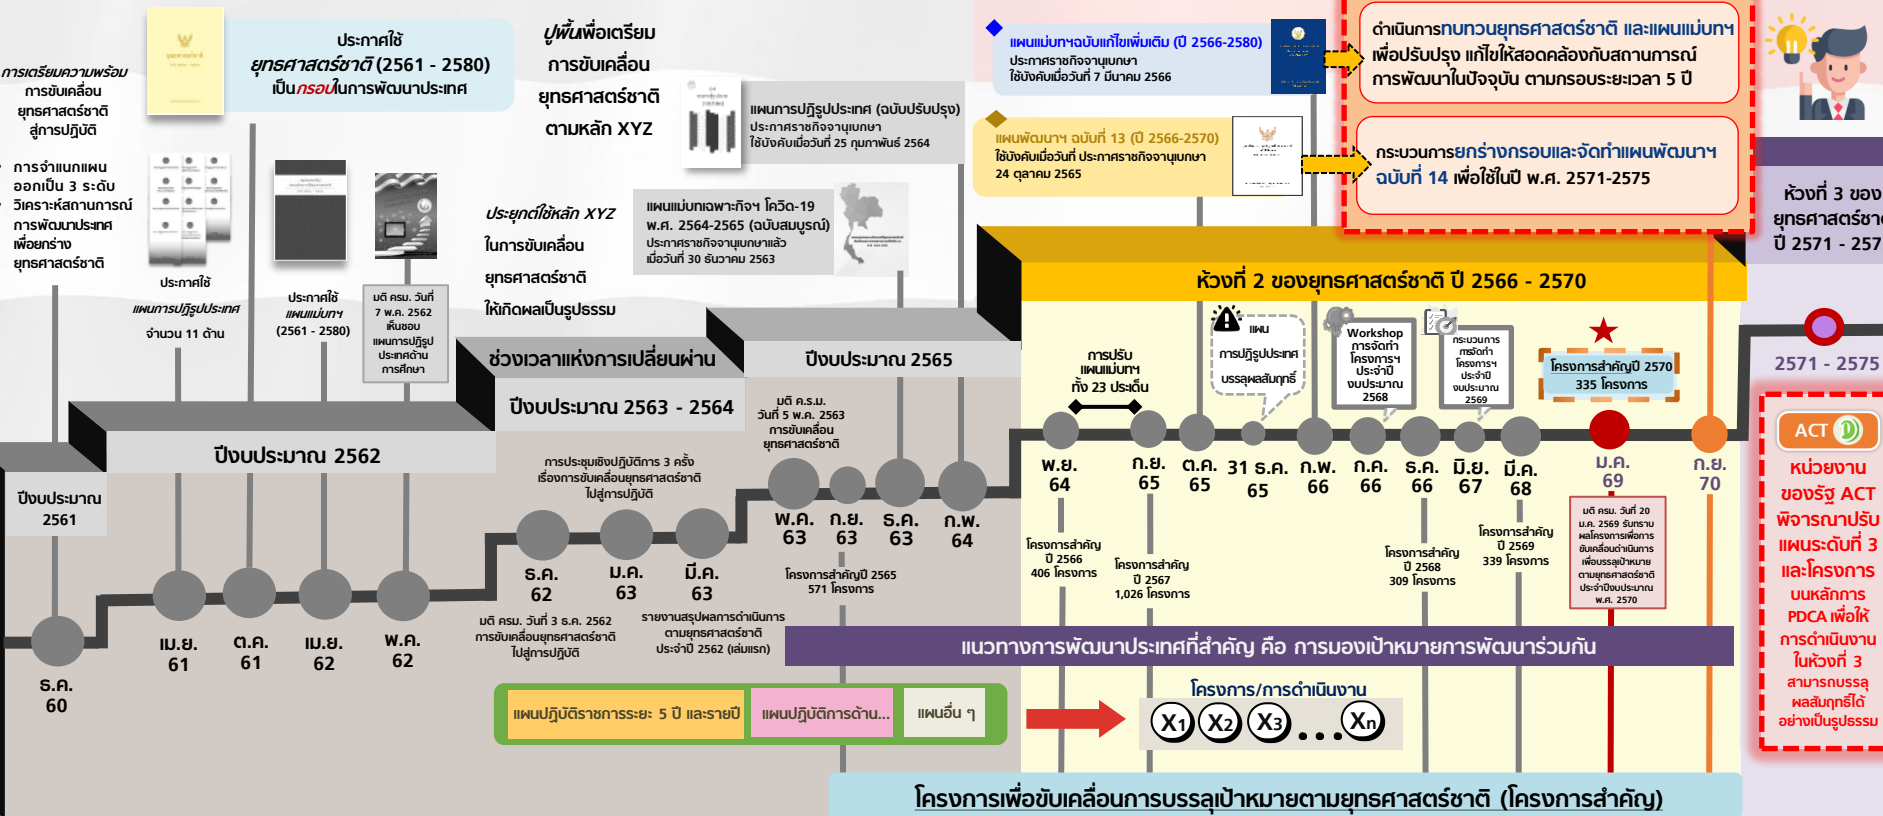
การเตรียมความพร้อม การขับเคลื่อน ยุทธศาสตร์ชาติ สู่การปฏิบัติ

- การจำแนกแผน ออกเป็น 3 ระดับ
- วิเคราะห์สถานการณ์ การพัฒนาประเทศ เพื่อยกร่าง ยุทธศาสตร์ชาติ

ประกาศใช้ ยุทธศาสตร์ชาติ (2561 - 2580) เป็นกรอบในการพัฒนาประเทศ

ปูพื้นเพื่อเตรียม การขับเคลื่อน ยุทธศาสตร์ชาติ ตามหลัก XYZ

ประกาศใช้ แผนการปฏิรูปประเทศ จำนวน 11 ด้าน

ประกาศใช้ แผนแม่บทฯ (2561 - 2580)

มติ ครม. วันที่ 7 พ.ค. 2562 เห็นชอบ แผนการปฏิรูปประเทศด้านการศึกษา

ประยุกต์ใช้หลัก XYZ ในการขับเคลื่อน ยุทธศาสตร์ชาติ ให้เกิดผลเป็นรูปธรรม

แผนการปฏิรูปประเทศ (ฉบับปรับปรุง) ประกาศราชกิจจานุเบกษา ใช้บังคับเมื่อวันที่ 25 กุมภาพันธ์ 2564

แผนแม่บทเฉพาะกิจฯ โควิด-19 พ.ศ. 2564-2565 (ฉบับสมบูรณ์) ประกาศราชกิจจานุเบกษาแล้ว เมื่อวันที่ 30 ธันวาคม 2563

แผนแม่บทฯฉบับแก้ไขเพิ่มเติม (ปี 2566-2580) ประกาศราชกิจจานุเบกษา ใช้บังคับเมื่อวันที่ 7 มีนาคม 2566

แผนพัฒนาฯ ฉบับที่ 13 (ปี 2566-2570) ใช้บังคับเมื่อวันที่ ประกาศราชกิจจานุเบกษา 24 ตุลาคม 2565

ดำเนินการทบทวนยุทธศาสตร์ชาติ และแผนแม่บทฯ เพื่อปรับปรุง แก้ไขให้สอดคล้องกับสถานการณ์ การพัฒนาในปัจจุบัน ตามกรอบระยะเวลา 5 ปี

กระบวนการยกร่างกรอบและจัดทำแผนพัฒนาฯ ฉบับที่ 14 เพื่อใช้ในปี พ.ศ. 2571-2575

ห้วงที่ 3 ของ ยุทธศาสตร์ชาติ ปี 2571 - 257

ห้วงที่ 2 ของยุทธศาสตร์ชาติ ปี 2566 - 2570

ช่วงเวลาแห่งการเปลี่ยนผ่าน

ปีงบประมาณ 2565

ปีงบประมาณ 2563 - 2564

ปีงบประมาณ 2562

ปีงบประมาณ 2561

การปรับแผนแม่บทฯ ทั้ง 23 ประเด็น

แผนการปฏิรูปประเทศ บรรลุผลสัมฤทธิ์

Workshop การจัดทำโครงการฯ ประจำปีงบประมาณ 2568

กระบวนการการจัดทำโครงการฯ ประจำปีงบประมาณ 2569

โครงการสำคัญปี 2570 335 โครงการ

2571 - 2575

มติ ค.ร.ม. วันที่ 5 พ.ค. 2563 การขับเคลื่อนยุทธศาสตร์ชาติ

การประชุมเชิงปฏิบัติการ 3 ครั้ง เรื่องการขับเคลื่อนยุทธศาสตร์ชาติ ไปสู่การปฏิบัติ

ส.ค. 60

เม.ย. 61

ต.ค. 61

เม.ย. 62

พ.ค. 62

ธ.ค. 62

มี.ค. 63

มิ.ย. 63

พ.ค. 63

ก.ย. 63

ธ.ค. 63

ก.พ. 64

พ.ย. 64

ก.ย. 65

ต.ค. 65

31 ธ.ค. 65

ก.พ. 66

ก.ค. 66

ธ.ค. 66

มิ.ย. 67

มี.ค. 68

ม.ค. 69

ก.ย. 70

มติ ครม. วันที่ 3 ธ.ค. 2562 การขับเคลื่อนยุทธศาสตร์ชาติ ไปสู่การปฏิบัติ

รายงานสรุปผลการดำเนินการ ตามยุทธศาสตร์ชาติ ประจำปี 2562 (เล่มแรก)

โครงการสำคัญปี 2565 571 โครงการ

โครงการสำคัญ ปี 2566 406 โครงการ

โครงการสำคัญ ปี 2567 1,026 โครงการ

โครงการสำคัญ ปี 2568 309 โครงการ

โครงการสำคัญ ปี 2569 339 โครงการ

มติ ครม. วันที่ 20 ม.ค. 2569 รับทราบ ผลโครงการเพื่อการ ขับเคลื่อนดำเนินการ เพื่อบรรลุเป้าหมาย ตามยุทธศาสตร์ชาติ ประจำปีงบประมาณ พ.ศ. 2570

ACT

หน่วยงาน ของรัฐ ACT พิจารณาปรับ แผนระดับที่ 3 และโครงการ บนหลักการ PDCA เพื่อให้ การดำเนินงาน ในห้วงที่ 3 สามารถบรรลุ ผลสัมฤทธิ์ได้ อย่างเป็นรูปธรรม

แนวทางการพัฒนาประเทศที่สำคัญ คือ การมองเป้าหมายการพัฒนาร่วมกัน

แผนปฏิบัติราชการระยะ 5 ปี และรายปี | แผนปฏิบัติการด้าน... | แผนอื่น ๆ

โครงการ/การดำเนินงาน

$X_1$ $X_2$ $X_3$ ... $X_n$

โครงการเพื่อขับเคลื่อนการบรรลุเป้าหมายตามยุทธศาสตร์ชาติ (โครงการสำคัญ)